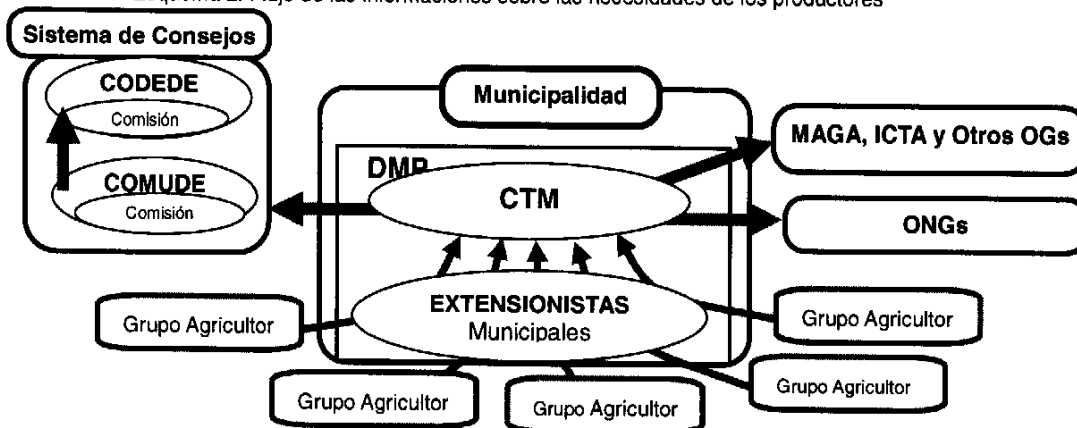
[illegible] Flujo de las informaciones sobre las necesidades de los productores

Sistema de Consejos

CODEDE

Comisión

COMUDE

Comisión

Municipalidad

DMP

CTM

MAGA, ICTA y Otros OGs

ONGs

EXTENSIONISTAS
Municipales

Grupo Agricultor

Grupo Agricultor

Grupo Agricultor

Grupo Agricultor

Grupo Agricultor